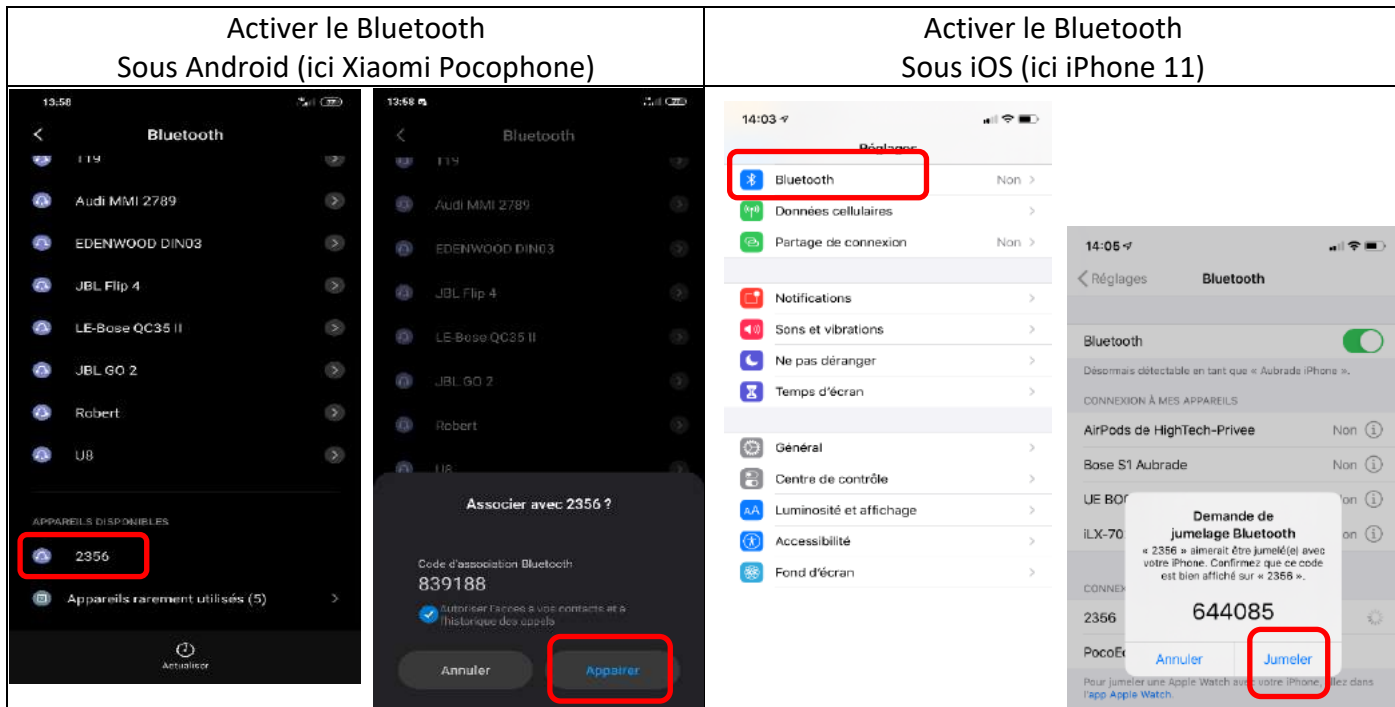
| Activer le Bluetooth Sous Android (ici Xiaomi Pocophone) | Activer le Bluetooth Sous iOS (ici iPhone 11) |
|---|---|

13:58

Bluetooth

T19

Audi MMI 2789

EDENWOOD DIN03

JBL Flip 4

LE-Bose QC35 II

JBL GO 2

Robert

U8

APPAREILS DISPONIBLES

2356

Appareils rarement utilisés (5)

Actualiser

13:58

Bluetooth

T19

Audi MMI 2789

EDENWOOD DIN03

JBL Flip 4

LE-Bose QC35 II

JBL GO 2

Robert

U8

Associer avec 2356 ?

Code d'association Bluetooth

839188

Autoriser l'accès à vos contacts et à l'historique des appels

Annuler

Appairer

14:03

Réglages

Bluetooth Non

Données cellulaires

Partage de connexion Non

Notifications

Sons et vibrations

Ne pas déranger

Temps d'écran

Général

Centre de contrôle

Luminosité et affichage

Accessibilité

Fond d'écran

14:05

Réglages

Bluetooth

Bluetooth

Désormais détectable en tant que « Aubrade iPhone ».

CONNEXION À MES APPAREILS

AirPods de HighTech-Privee Non

Bose S1 Aubrade Non

UE BO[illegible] Non

iLX-70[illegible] Non

Demande de jumelage Bluetooth

« 2356 » aimerait être jumelé(e) avec votre iPhone. Confirmez que ce code est bien affiché sur « 2356 ».

644085

Annuler

Jumeler

CONNEX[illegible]

2356

PocoE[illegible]

Pour jumeler une Apple Watch avec votre iPhone, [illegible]llez dans l'app Apple Watch.